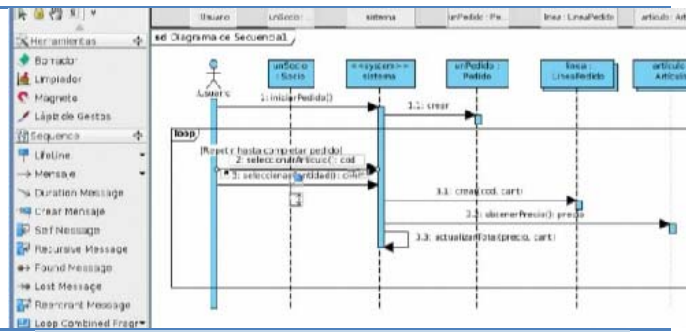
Herramientas
Borrador
Limpiador
Magnete
Lápiz de Gestos
Sequence
Lifeline
Message
Duration Message
Create Message
Self Message
Recursive Message
Found Message
Lost Message
Reentrant Message
Loop Combined Fragm

Usuario
unSocio :
sistema
unPedido : Pe
linea : LineaPedido
articulo : Art

sd Diagrama de Secuencia1

Usuario
unSocio : Socio
<<system>> sistema
unPedido : Pedido
linea : LineaPedido
articulo : Articulo

1: iniciarPedido()
1.1: crear
loop
[Repetir hasta completar pedido]
2: seleccionarArticulo(): cod
3: seleccionarCantidad(): cant
3.1: crear(cod, cant)
3.2: obtenerPrecio(): precio
3.3: actualizarTotal(precio, cant)